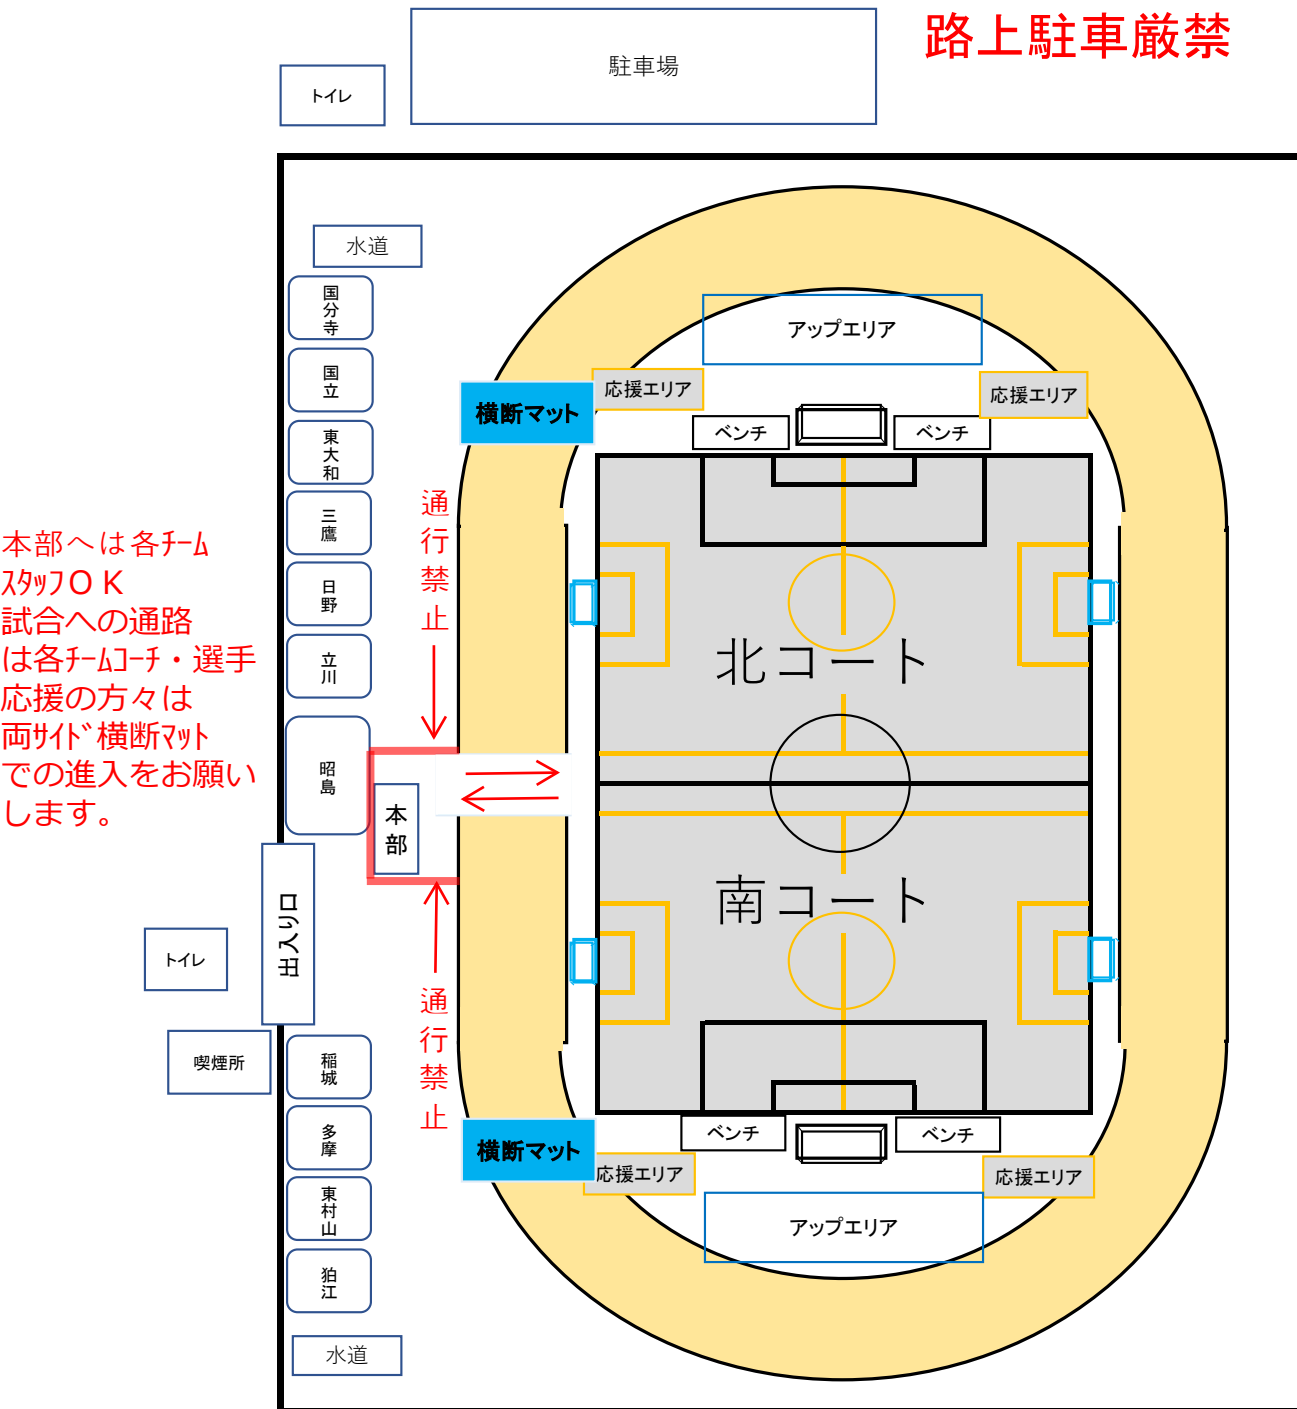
駐車場

路上駐車厳禁

トイレ

水道

国分寺

国立

東大和

三鷹

日野

立川

昭島

アップエリア

応援エリア

応援エリア

横断マット

ベンチ

ベンチ

通行禁止

本部へは各ﾁｰﾑ ｽﾀｯﾌOK 試合への通路 は各ﾁｰﾑｺｰﾁ・選手 応援の方々は 両ｻｲﾄﾞ横断ﾏｯﾄ での進入をお願い します。

北コート

本部

南コート

出入り口

トイレ

喫煙所

通行禁止

稲城

多摩

東村山

狛江

横断マット

ベンチ

ベンチ

応援エリア

応援エリア

アップエリア

水道